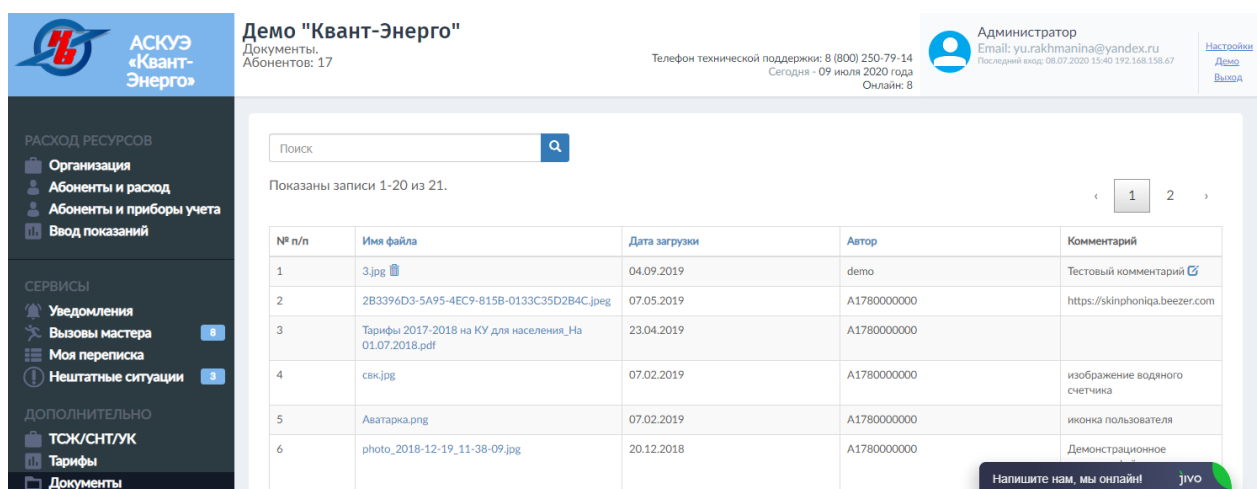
АСКУЭ «Квант-Энерго»

Демо "Квант-Энерго"
Документы.
Абонентов: 17

Телефон технической поддержки: 8 (800) 250-79-14
Сегодня - 09 июля 2020 года
Онлайн: 8

Администратор
Email: yu.rakhmanina@yandex.ru
Последний вход: 08.07.2020 15:40 192.168.158.67

Настройки
Демо
Выход

РАСХОД РЕСУРСОВ
Организация
Абоненты и расход
Абоненты и приборы учета
Ввод показаний

СЕРВИСЫ
Уведомления
Вызовы мастера 8
Моя переписка
Нештатные ситуации 3

ДОПОЛНИТЕЛЬНО
ТСЖ/СНТ/УК
Тарифы
Документы

Поиск

Показаны записи 1-20 из 21.

‹ 1 2 ›

| № п/п | Имя файла | Дата загрузки | Автор | Комментарий |
|---|---|---|---|---|
| 1 | 3.jpg | 04.09.2019 | demo | Тестовый комментарий |
| 2 | 2B3396D3-5A95-4EC9-815B-0133C35D2B4C.jpeg | 07.05.2019 | A1780000000 | https://skinphoniqa.beezer.com |
| 3 | Тарифы 2017-2018 на КУ для населения_На 01.07.2018.pdf | 23.04.2019 | A1780000000 | |
| 4 | свк.jpg | 07.02.2019 | A1780000000 | изображение водяного счетчика |
| 5 | Аватарка.png | 07.02.2019 | A1780000000 | иконка пользователя |
| 6 | photo_2018-12-19_11-38-09.jpg | 20.12.2018 | A1780000000 | Демонстрационное |

Напишите нам, мы онлайн! jivo